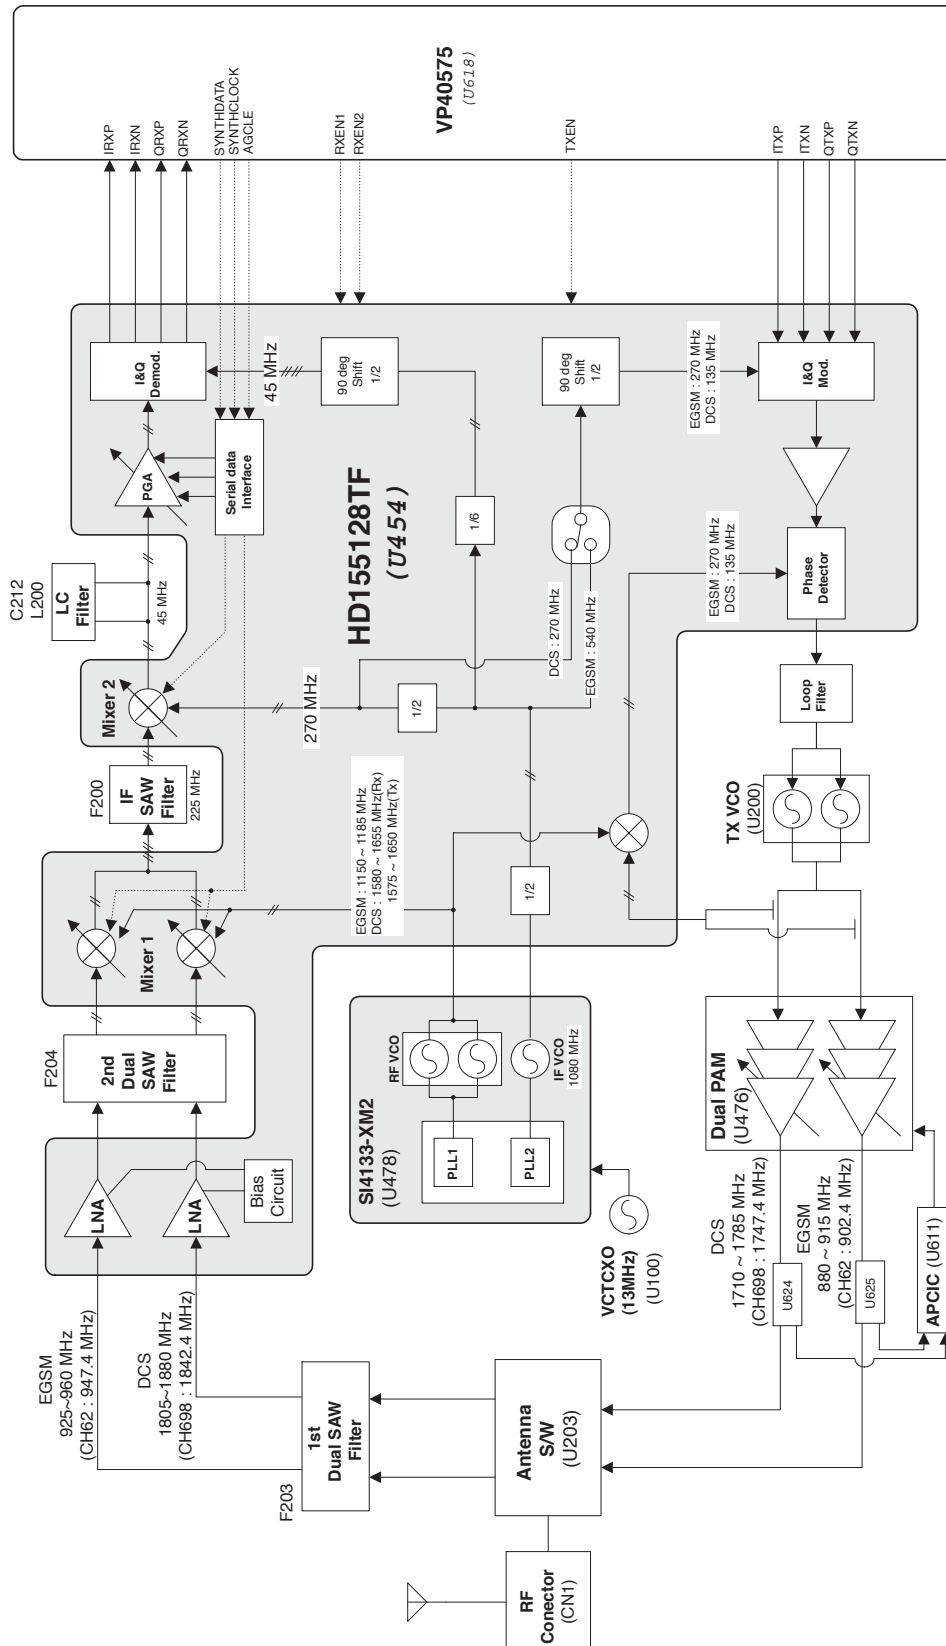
VP40575
(U618)

IRXP
IRXN
QRXP
QRXN
SYNTHDATA
SYNTHCLOCK
AGCLE
RXEN1
RXEN2
TXEN
ITXP
ITXN
QTXP
QTXN

I&Q Demod.
45 MHz
90 deg Shift 1/2
90 deg Shift 1/2
EGSM : 270 MHz
DCS : 135 MHz
I&Q Mod.
PGA
Serial data Interface
HD155128TF
(U454)
1/6
EGSM : 270 MHz
DCS : 135 MHz
Phase Detector
C212
L200
LC Filter
45 MHz
DCS : 270 MHz
EGSM : 540 MHz
Mixer 2
270 MHz
1/2
Loop Filter
F200
IF SAW Filter
225 MHz
EGSM : 1150 ~ 1185 MHz
DCS : 1580 ~ 1655 MHz(Rx)
1575 ~ 1650 MHz(Tx)
TX VCO
(U200)
1/2
Mixer 1
F204
2nd Dual SAW Filter
RF VCO
IF VCO
1080 MHz
SI4133-XM2
(U478)
PLL1
PLL2
Dual PAM
(U476)
LNA
LNA
Bias Circuit
DCS
1710 ~ 1785 MHz
(CH698 : 1747.4 MHz)
EGSM
880 ~ 915 MHz
(CH62 : 902.4 MHz)
VCTCXO
(13MHz)
(U100)
EGSM
925~960 MHz
(CH62 : 947.4 MHz)
DCS
1805~1880 MHz
(CH698 : 1842.4 MHz)
U624
U625
APCIC (U611)
1st Dual SAW Filter
F203
Antenna S/W
(U203)
RF Conector
(CN1)